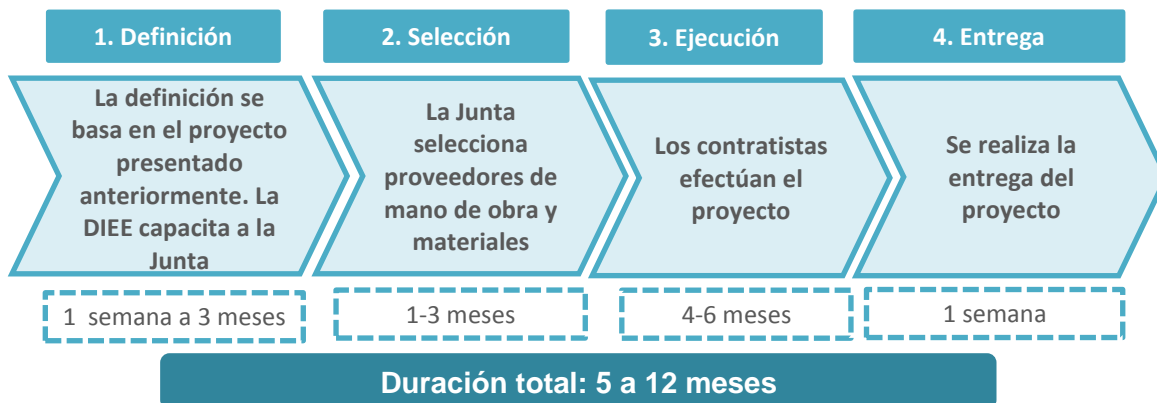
1. Definición

La definición se basa en el proyecto presentado anteriormente. La DIEE capacita a la Junta

1 semana a 3 meses

2. Selección

La Junta selecciona proveedores de mano de obra y materiales

1-3 meses

3. Ejecución

Los contratistas efectúan el proyecto

4-6 meses

4. Entrega

Se realiza la entrega del proyecto

1 semana

Duración total: 5 a 12 meses